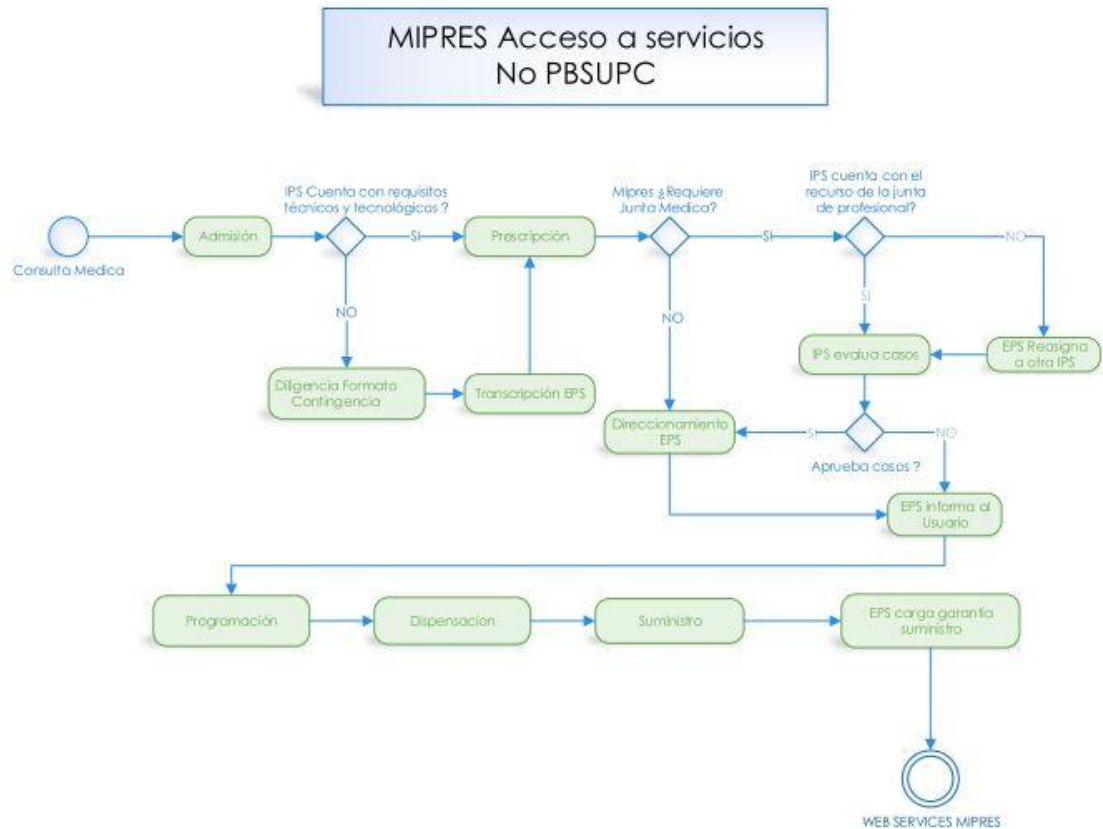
MIPRES Acceso a servicios
No PBSUPC

Consulta Medica

Admisión

IPS Cuenta con requisitos técnicos y tecnológicos ?

SI

NO

Diligencia Formato Contingencia

Transcripción EPS

Prescripción

Mipres ¿Requiere Junta Medica?

SI

NO

IPS cuenta con el recurso de la junta de profesional?

NO

SI

IPS evalua casos

EPS Reasigna a otra IPS

Direccionamiento EPS

SI

NO

Aprueba casos ?

EPS informa al Usuario

Programación

Dispensacion

Suministro

EPS carga garantía suministro

WEB SERVICES MIPRES